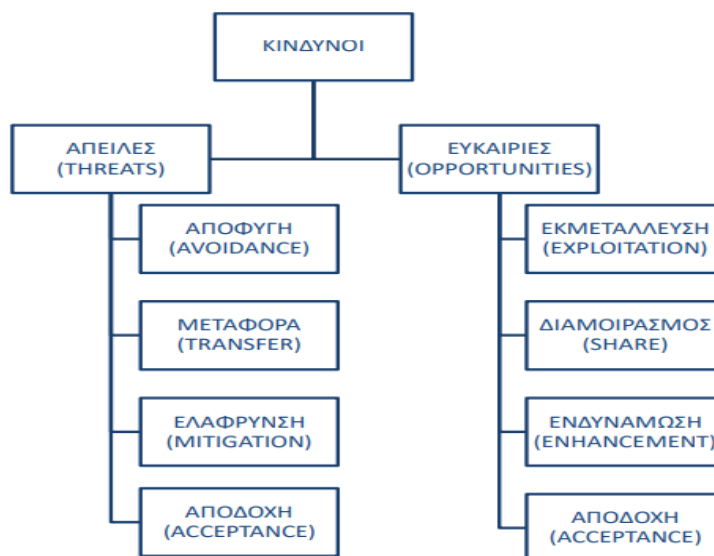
ΚΙΝΔΥΝΟΙ

ΑΠΕΙΛΕΣ
(THREATS)

ΑΠΟΦΥΓΗ
(AVOIDANCE)

ΜΕΤΑΦΟΡΑ
(TRANSFER)

ΕΛΑΦΡΥΝΣΗ
(MITIGATION)

ΑΠΟΔΟΧΗ
(ACCEPTANCE)

ΕΥΚΑΙΡΙΕΣ
(OPPORTUNITIES)

ΕΚΜΕΤΑΛΛΕΥΣΗ
(EXPLOITATION)

ΔΙΑΜΟΙΡΑΣΜΟΣ
(SHARE)

ΕΝΔΥΝΑΜΩΣΗ
(ENHANCEMENT)

ΑΠΟΔΟΧΗ
(ACCEPTANCE)